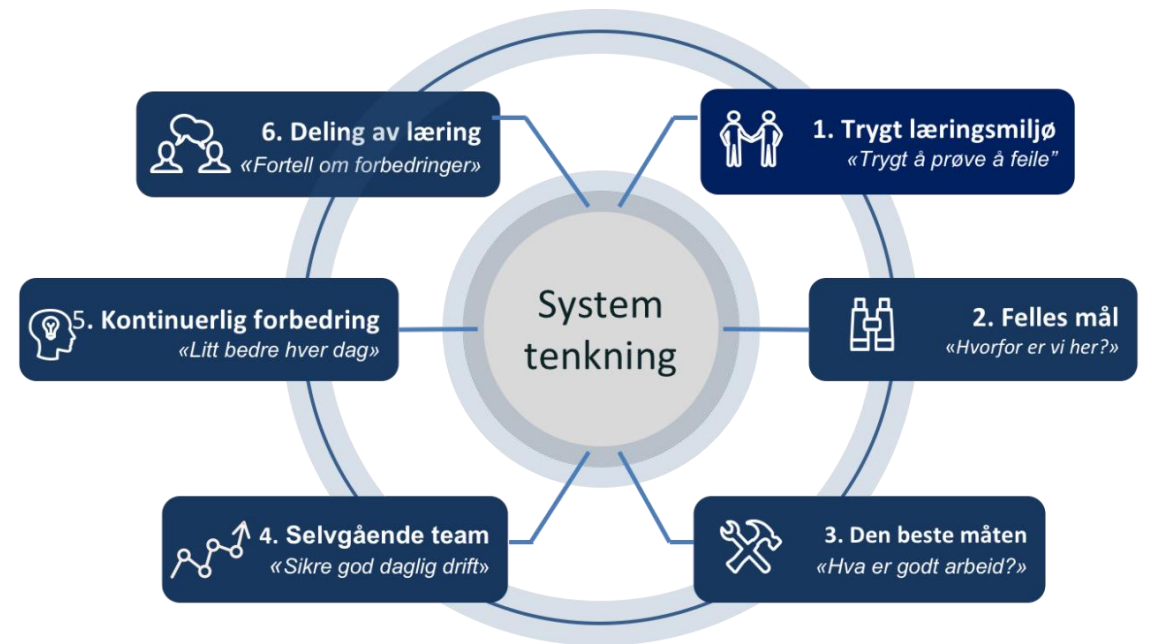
System tenkning

1. Trygt læringsmiljø
«Trygt å prøve å feile"

2. Felles mål
«Hvorfor er vi her?»

3. Den beste måten
«Hva er godt arbeid?»

4. Selvgående team
«Sikre god daglig drift»

5. Kontinuerlig forbedring
«Litt bedre hver dag»

6. Deling av læring
«Fortell om forbedringer»